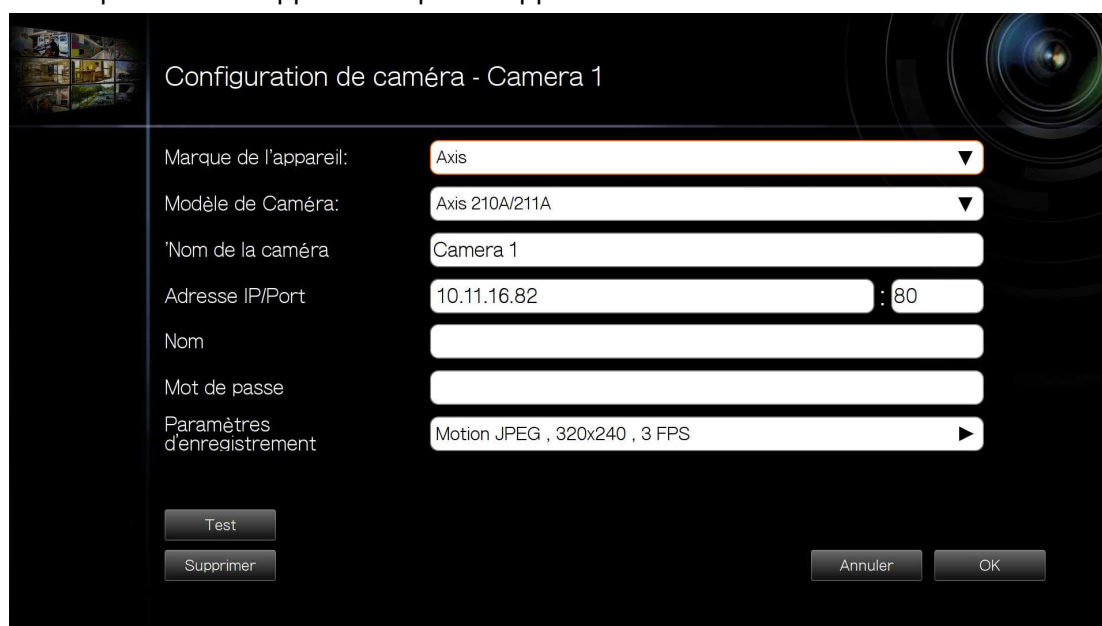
Configuration de caméra - Camera 1

Marque de l'appareil: Axis

Modèle de Caméra: Axis 210A/211A

'Nom de la caméra Camera 1

Adresse IP/Port 10.11.16.82 : 80

Nom

Mot de passe

Paramètres d'enregistrement Motion JPEG , 320x240 , 3 FPS

Test

Supprimer

Annuler

OK